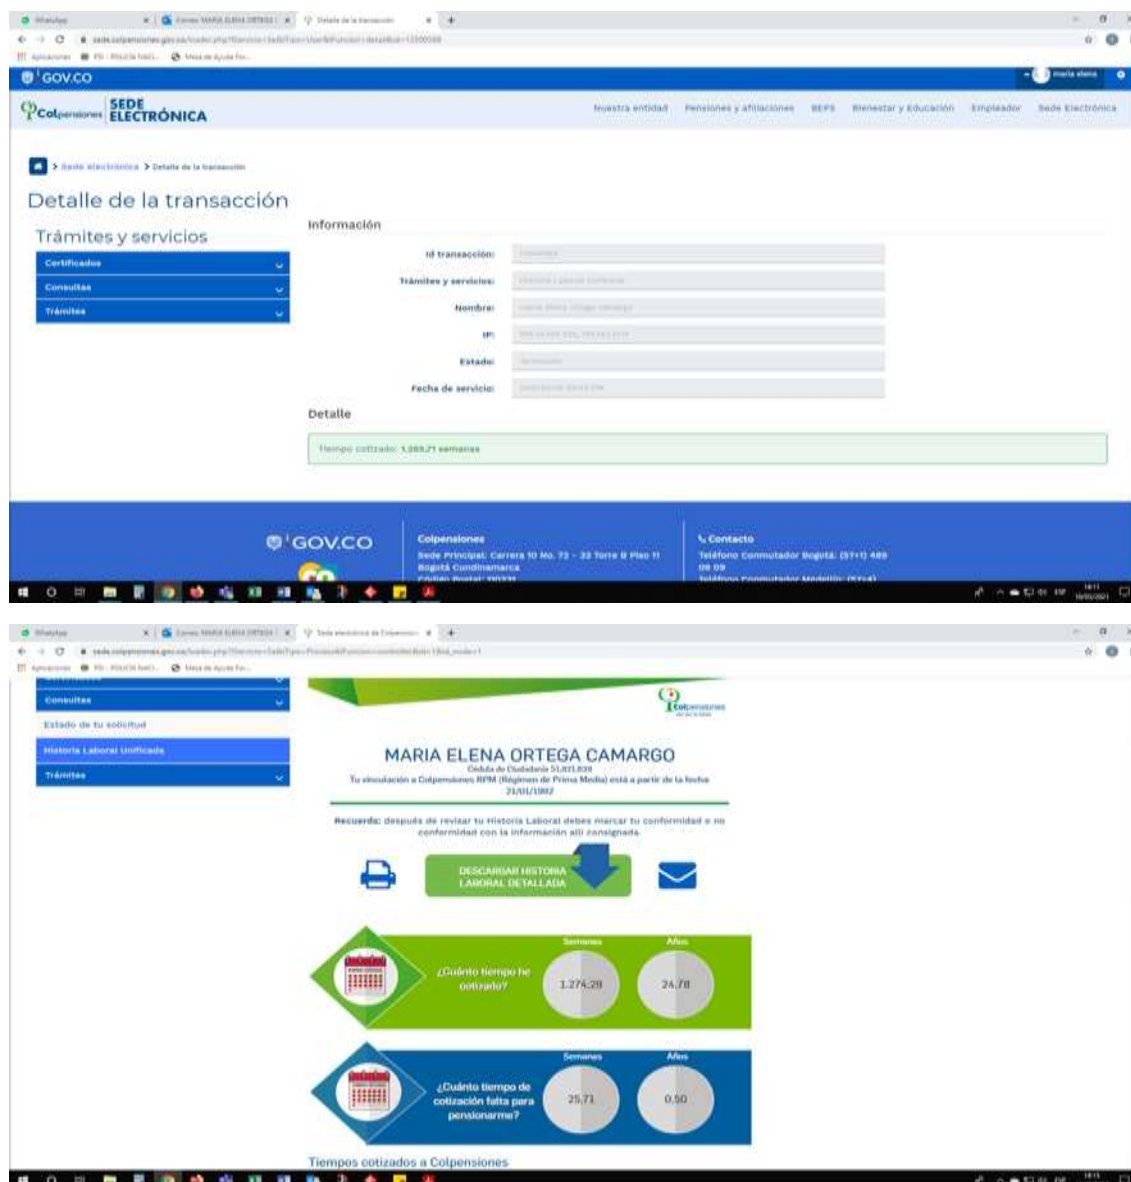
GOV.CO

Colpensiones SEDE ELECTRÓNICA

Nuestra entidad Pensiones y afiliaciones BEPS Bienestar y Educación Empleador Sede Electrónica

> Sede electrónica > Detalle de la transacción

Detalle de la transacción

Trámites y servicios

Certificados
Consultas
Trámites

Información

Id transacción: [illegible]
Trámites y servicios: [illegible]
Nombre: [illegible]
IP: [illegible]
Estado: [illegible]
Fecha de servicio: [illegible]

Detalle

Tiempo cotizado: 1.269,71 semanas

GOV.CO

Colpensiones
Sede Principal: Carrera 10 No. 72 - 33 Torre B Piso 11
Bogotá Cundinamarca
Código Postal: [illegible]

Contacto
Teléfono Conmutador Bogotá: (57+1) 489 09 09
Teléfono Conmutador Medellín: (57+4) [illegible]

Consultas
Estado de tu solicitud
Historia Laboral Unificada
Trámites

Colpensiones

MARIA ELENA ORTEGA CAMARGO
Cédula de Ciudadanía 51.831.839
Tu vinculación a Colpensiones RPM (Régimen de Prima Media) está a partir de la fecha 21/01/1992

Recuerda: después de revisar tu Historia Laboral debes marcar tu conformidad o no conformidad con la información allí consignada.

DESCARGAR HISTORIA LABORAL DETALLADA

Semanas Años
¿Cuánto tiempo he cotizado? 1.274,29 24,78

Semanas Años
¿Cuánto tiempo de cotización falta para pensionarme? 25,71 0,50

Tiempos cotizados a Colpensiones